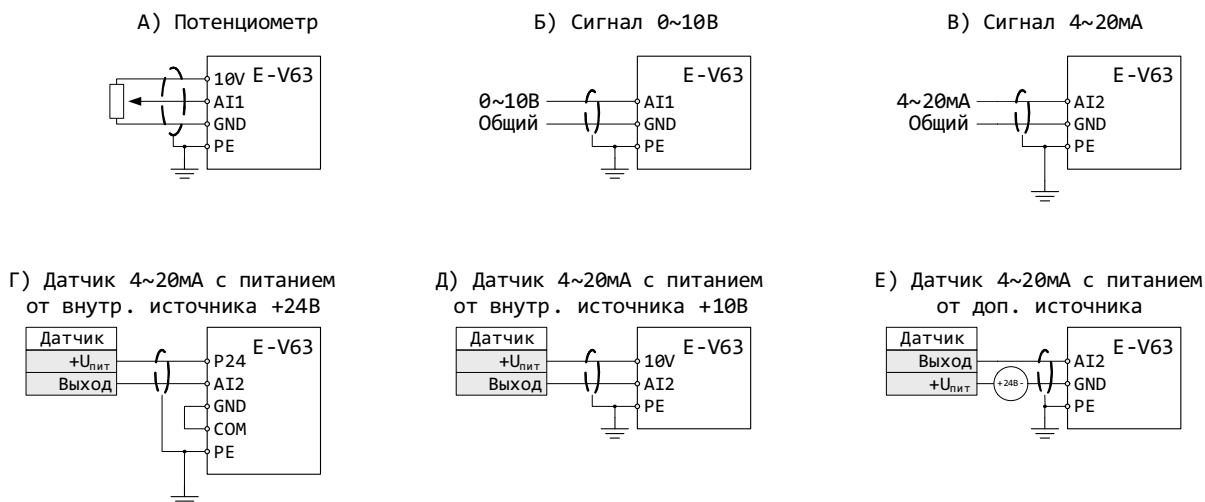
А) Потенциометр

10V E-V63
AI1
GND
PE

Б) Сигнал 0~10В

E-V63
0~10В AI1
Общий GND
PE

В) Сигнал 4~20мА

E-V63
4~20мА AI2
Общий GND
PE

Г) Датчик 4~20мА с питанием от внутр. источника +24В

Датчик
$+U_{пит}$
Выход
E-V63
P24
AI2
GND
COM
PE

Д) Датчик 4~20мА с питанием от внутр. источника +10В

Датчик
$+U_{пит}$
Выход
E-V63
10V
AI2
PE

Е) Датчик 4~20мА с питанием от доп. источника

Датчик
Выход
$+U_{пит}$
+24В -
E-V63
AI2
GND
PE